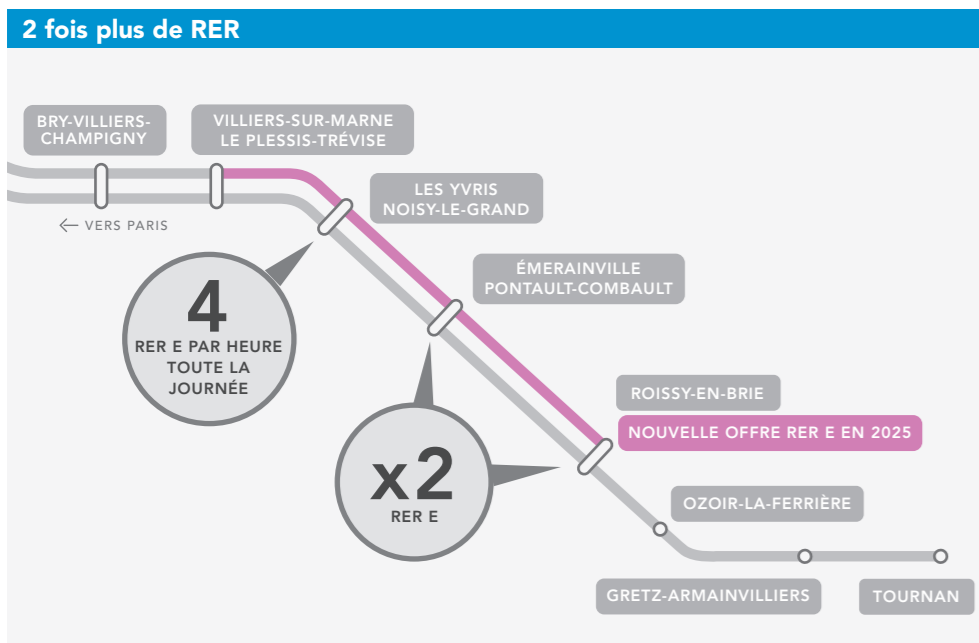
2 fois plus de RER

BRY-VILLIERS-CHAMPIGNY

VILLIERS-SUR-MARNE LE PLESSIS-TRÉVISE

LES YVRIS NOISY-LE-GRAND

← VERS PARIS

ÉMERAINVILLE PONTAULT-COMBAULT

4
RER E PAR HEURE TOUTE LA JOURNÉE

ROISSY-EN-BRIE

NOUVELLE OFFRE RER E EN 2025

x2
RER E

OZOIR-LA-FERRIÈRE

GRETZ-ARMAINVILLIERS

TOURNAN